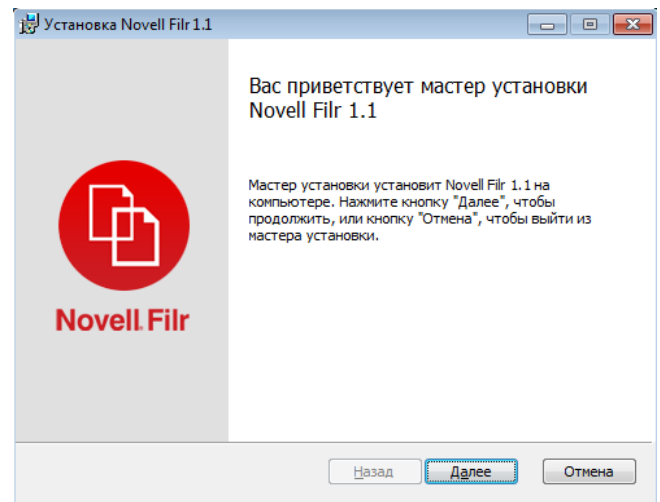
Установка Novell Filr 1.1

Вас приветствует мастер установки Novell Filr 1.1

Мастер установки установит Novell Filr 1.1 на компьютере. Нажмите кнопку "Далее", чтобы продолжить, или кнопку "Отмена", чтобы выйти из мастера установки.

Novell. Filr

Назад

Далее

Отмена